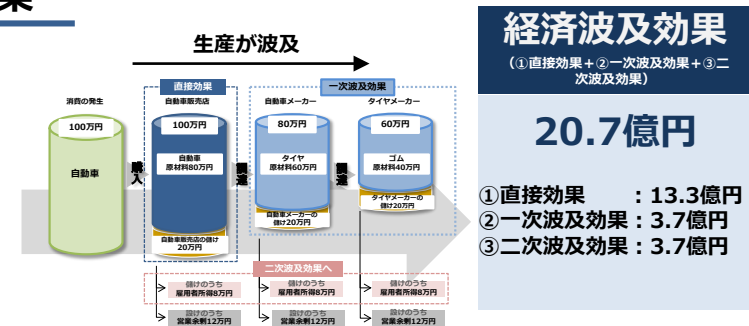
果

生産が波及

消費の発生

100万円

自動車

購入

直接効果

自動車販売店

100万円

自動車
原材料80万円

自動車販売店の儲け
20万円

調達

一次波及効果

自動車メーカー

80万円

タイヤ
原材料60万円

自動車メーカーの儲け20万円

調達

タイヤメーカー

60万円

ゴム
原材料40万円

タイヤメーカーの儲け20万円

二次波及効果へ

儲けのうち
雇用者所得8万円

儲けのうち
営業余剰12万円

儲けのうち
雇用者所得8万円

儲けのうち
営業余剰12万円

儲けのうち
雇用者所得8万円

儲けのうち
営業余剰12万円

経済波及効果

（①直接効果＋②一次波及効果＋③二次波及効果）

20.7億円

①直接効果　　：13.3億円
②一次波及効果：3.7億円
③二次波及効果：3.7億円